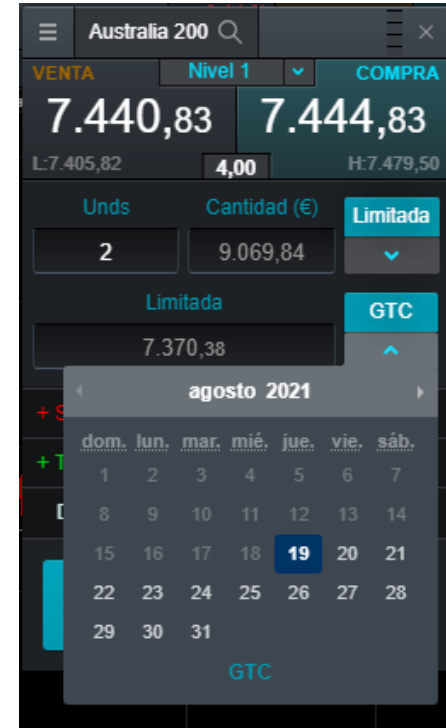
Australia 200

VENTA
Nivel 1
COMPRA

7.440,83
7.444,83

L:7.405,82
4,00
H:7.479,50

Unds
Cantidad (€)
Limitada

2
9.069,84

Limitada
GTC

7.370,38

+ S
+ T
D

agosto 2021

| dom. | lun. | mar. | mié. | jue. | vie. | sáb. |
|---|---|---|---|---|---|---|
| 1 | 2 | 3 | 4 | 5 | 6 | 7 |
| 8 | 9 | 10 | 11 | 12 | 13 | 14 |
| 15 | 16 | 17 | 18 | 19 | 20 | 21 |
| 22 | 23 | 24 | 25 | 26 | 27 | 28 |
| 29 | 30 | 31 | | | | |

GTC